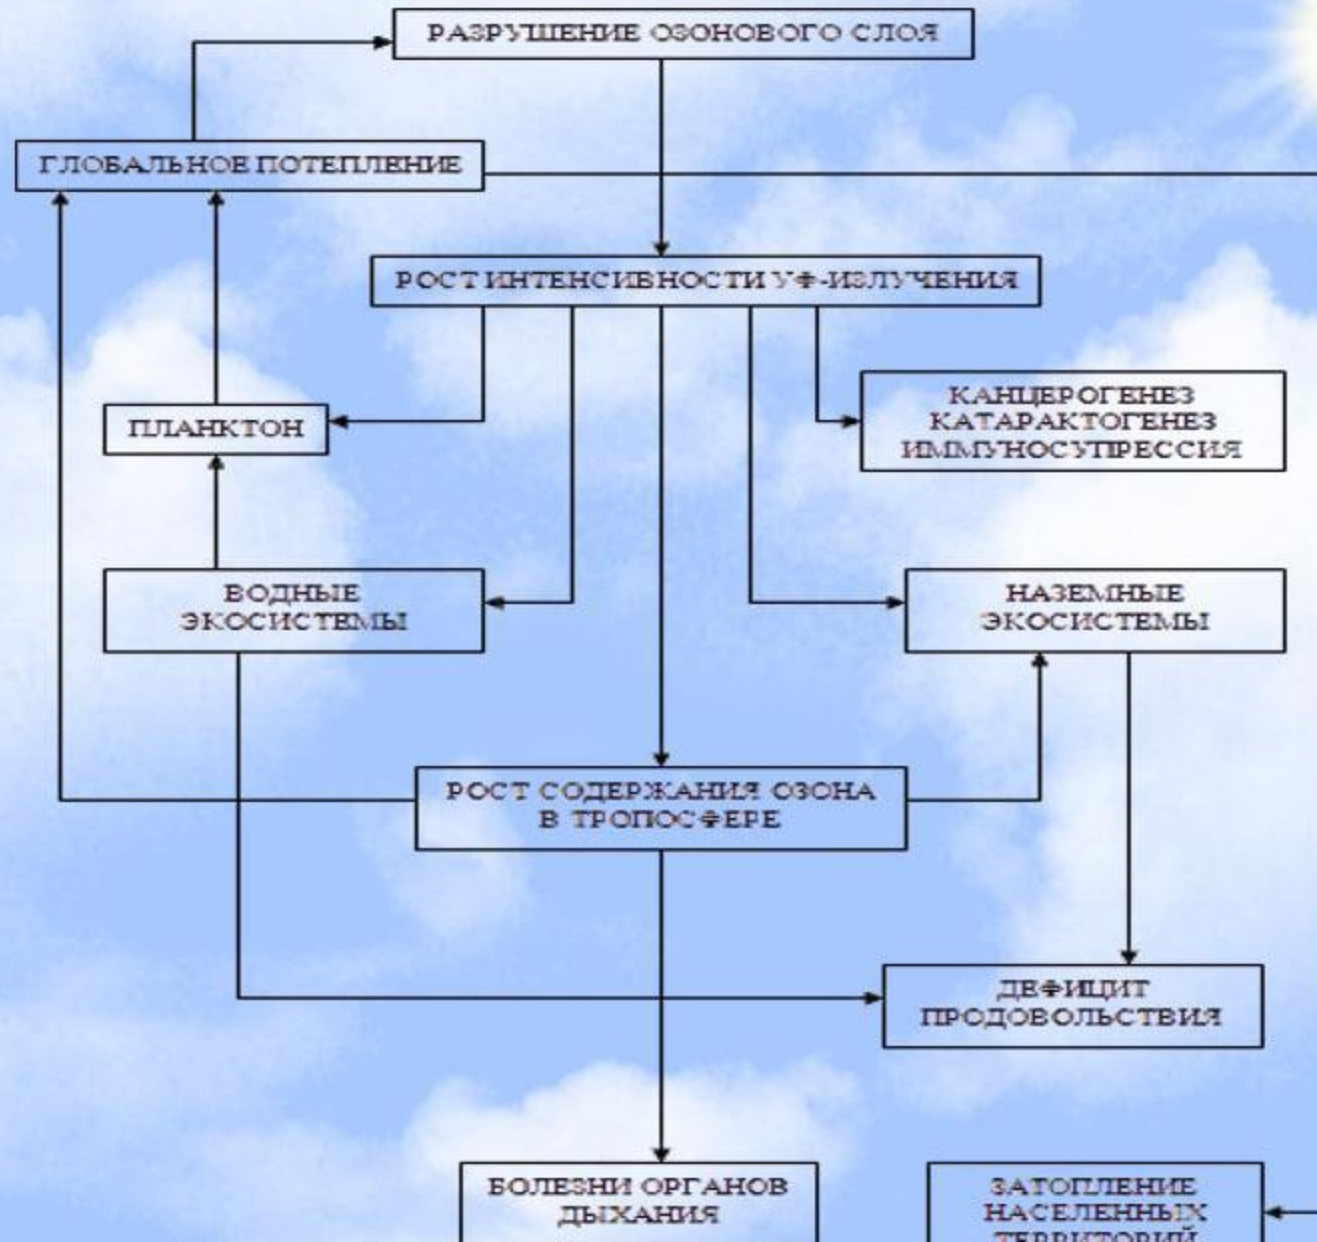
РАЗРУШЕНИЕ ОЗОНОВОГО СЛОЯ

ГЛОБАЛЬНОЕ ПОТЕПЛЕНИЕ

РОСТ ИНТЕНСИВНОСТИ УФ-ИЗЛУЧЕНИЯ

ПЛАНКТОН

КАНЦЕРОГЕНЕЗ КАТАРАКТОГЕНЕЗ ИММУНОСУПРЕССИЯ

ВОДНЫЕ ЭКОСИСТЕМЫ

НАЗЕМНЫЕ ЭКОСИСТЕМЫ

РОСТ СОДЕРЖАНИЯ ОЗОНА В ТРОПОСФЕРЕ

ДЕФИЦИТ ПРОДОВОЛЬСТВИЯ

БОЛЕЗНИ ОРГАНОВ ДЫХАНИЯ

ЗАТОПЛЕНИЕ НАСЕЛЕННЫХ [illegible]